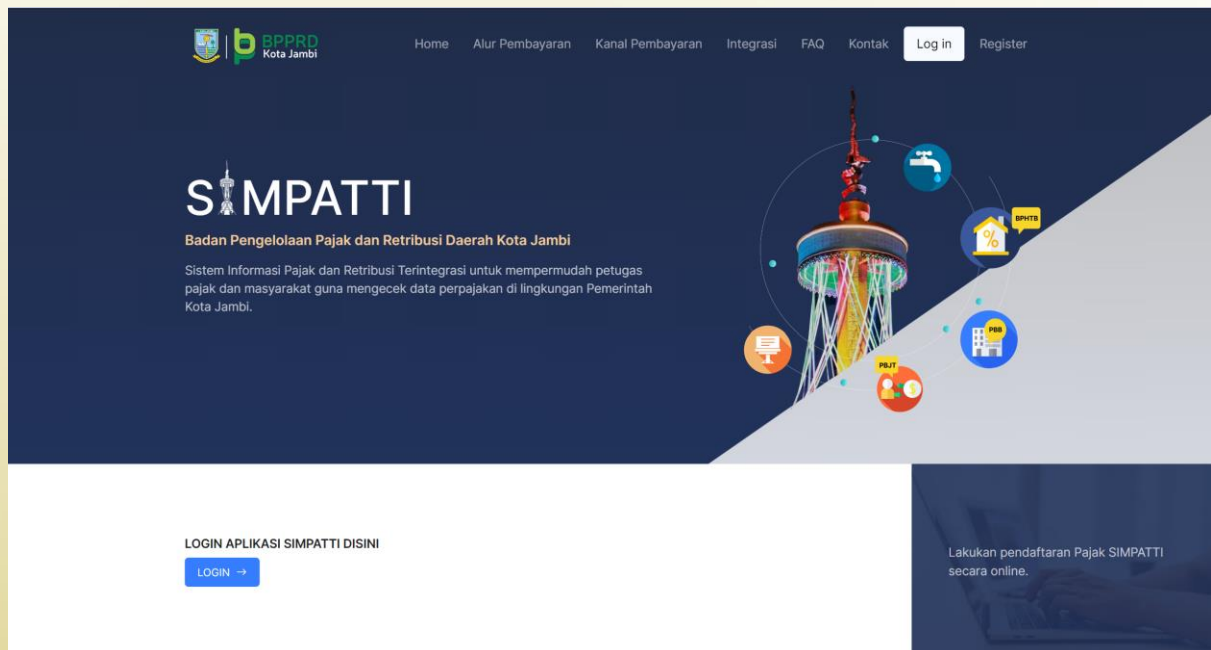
BPPRD
Kota Jambi

Home Alur Pembayaran Kanal Pembayaran Integrasi FAQ Kontak Log in Register

SIMPATTI

Badan Pengelolaan Pajak dan Retribusi Daerah Kota Jambi

Sistem Informasi Pajak dan Retribusi Terintegrasi untuk mempermudah petugas pajak dan masyarakat guna mengecek data perpajakan di lingkungan Pemerintah Kota Jambi.

BPHTB

PBB

PBJT

LOGIN APLIKASI SIMPATTI DISINI

LOGIN →

Lakukan pendaftaran Pajak SIMPATTI secara online.